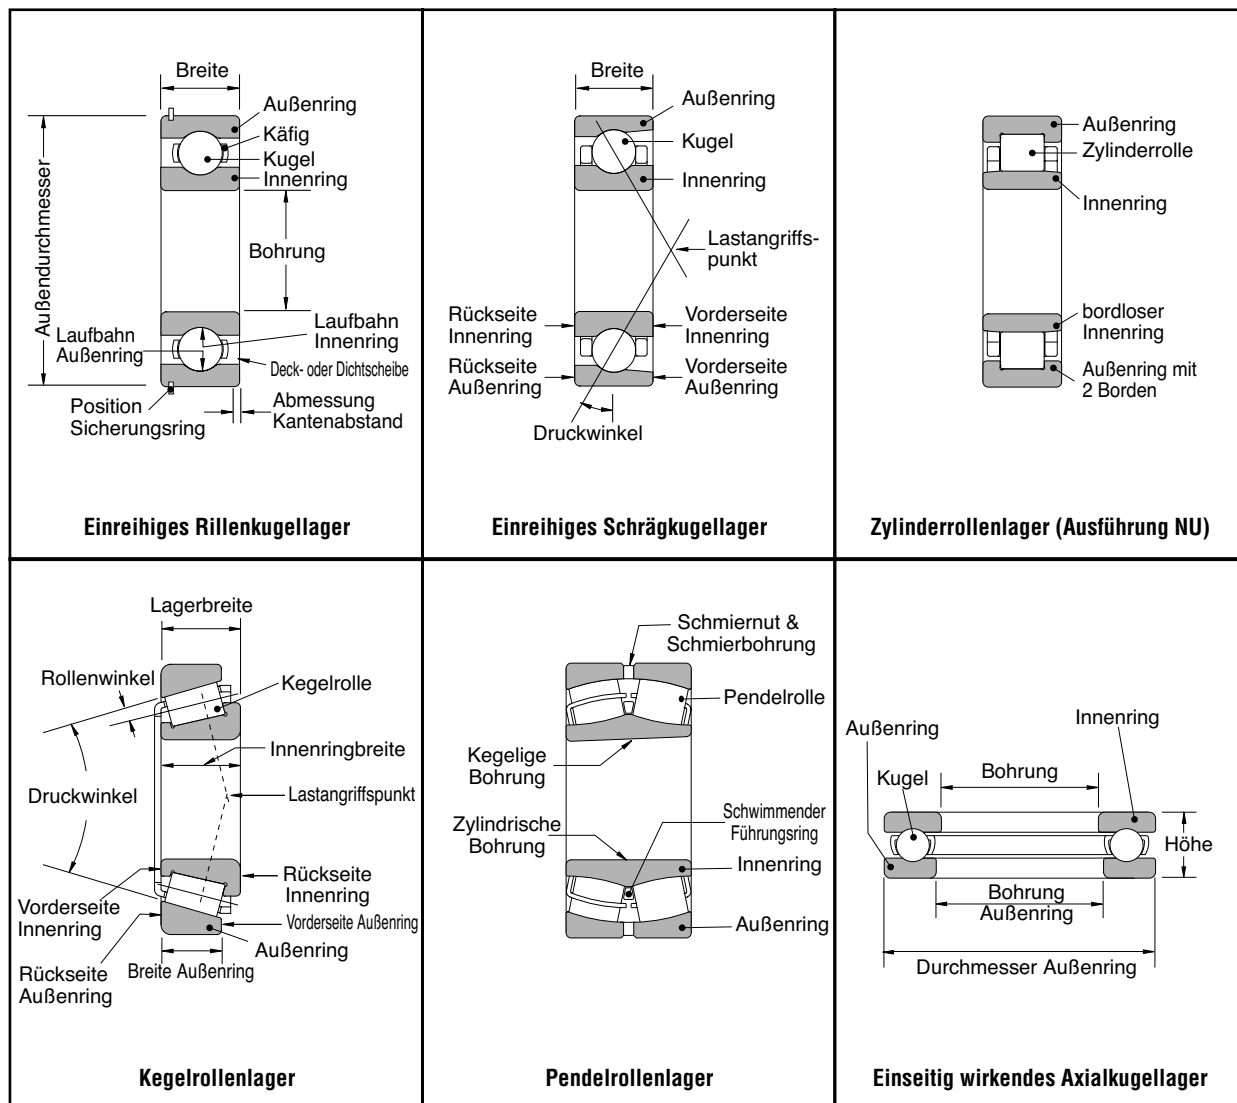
Breite
Außenring
Käfig
Kugel
Innenring
Außendurchmesser
Bohrung
Laufbahn Außenring
Laufbahn Innenring
Deck- oder Dichtscheibe
Position Sicherungsring
Abmessung Kantenabstand

Einreihiges Rillenkugellager

Breite
Außenring
Kugel
Innenring
Lastangriffspunkt
Rückseite Innenring
Vorderseite Innenring
Rückseite Außenring
Vorderseite Außenring
Druckwinkel

Einreihiges Schrägkugellager

Außenring
Zylinderrolle
Innenring
bordloser Innenring
Außenring mit 2 Borden

Zylinderrollenlager (Ausführung NU)

Lagerbreite
Rollenwinkel
Kegelrolle
Innenringbreite
Druckwinkel
Lastangriffspunkt
Rückseite Innenring
Vorderseite Innenring
Vorderseite Außenring
Außenring
Rückseite Außenring
Breite Außenring

Kegelrollenlager

Schmiernut & Schmierbohrung
Pendelrolle
Kegelige Bohrung
Schwimmender Führungsring
Zylindrische Bohrung
Innenring
Außenring

Pendelrollenlager

Außenring
Innenring
Kugel
Bohrung
Höhe
Bohrung Außenring
Durchmesser Außenring

Einseitig wirkendes Axialkugellager